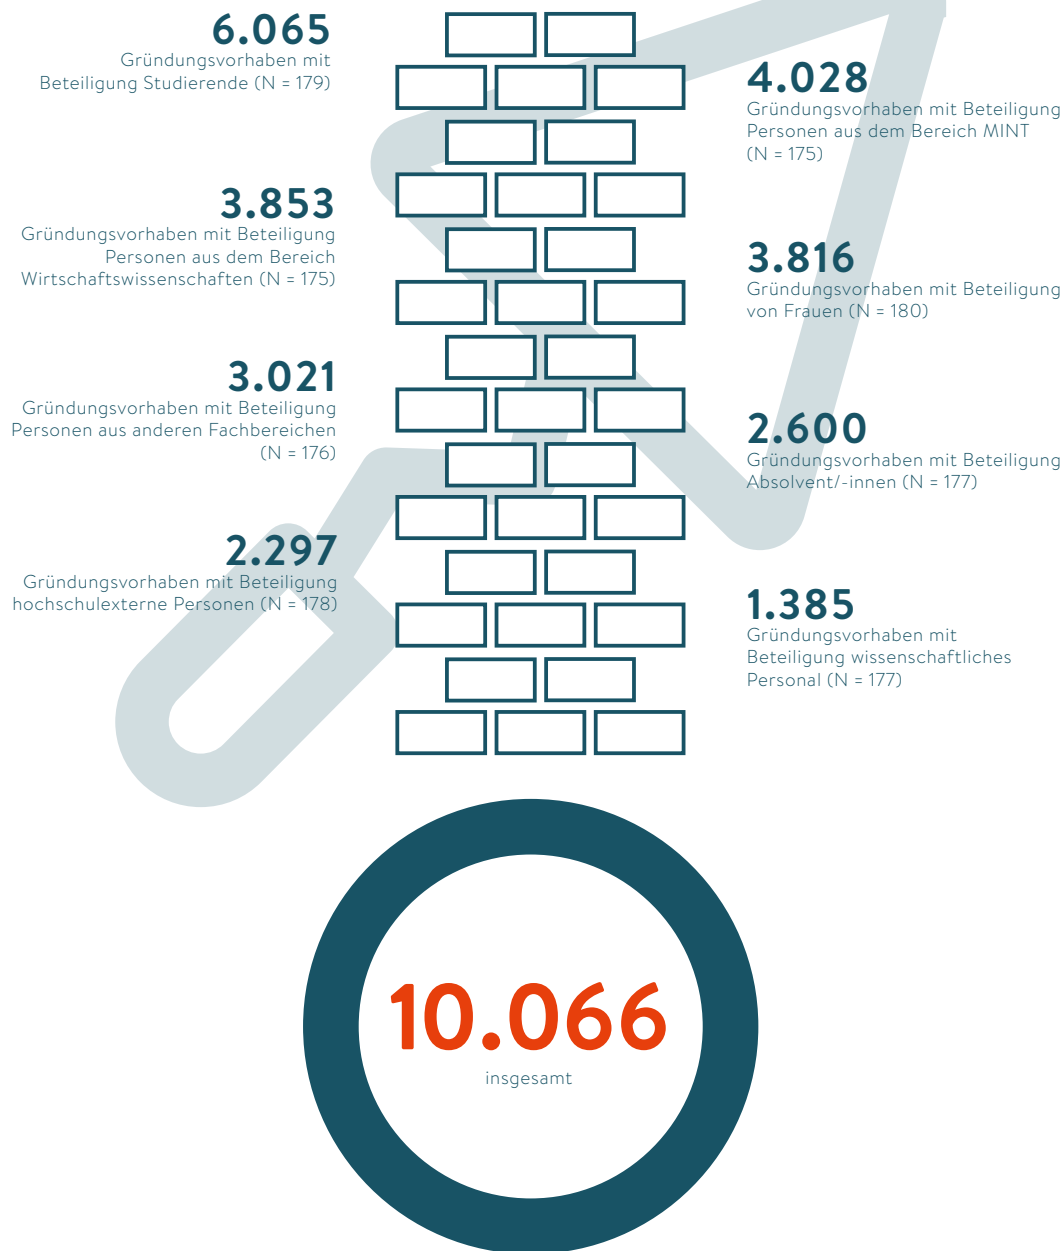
6.065
Gründungsvorhaben mit Beteiligung Studierende (N = 179)

4.028
Gründungsvorhaben mit Beteiligung Personen aus dem Bereich MINT (N = 175)

3.853
Gründungsvorhaben mit Beteiligung Personen aus dem Bereich Wirtschaftswissenschaften (N = 175)

3.816
Gründungsvorhaben mit Beteiligung von Frauen (N = 180)

3.021
Gründungsvorhaben mit Beteiligung Personen aus anderen Fachbereichen (N = 176)

2.600
Gründungsvorhaben mit Beteiligung Absolvent/-innen (N = 177)

2.297
Gründungsvorhaben mit Beteiligung hochschulexterne Personen (N = 178)

1.385
Gründungsvorhaben mit Beteiligung wissenschaftliches Personal (N = 177)

10.066
insgesamt